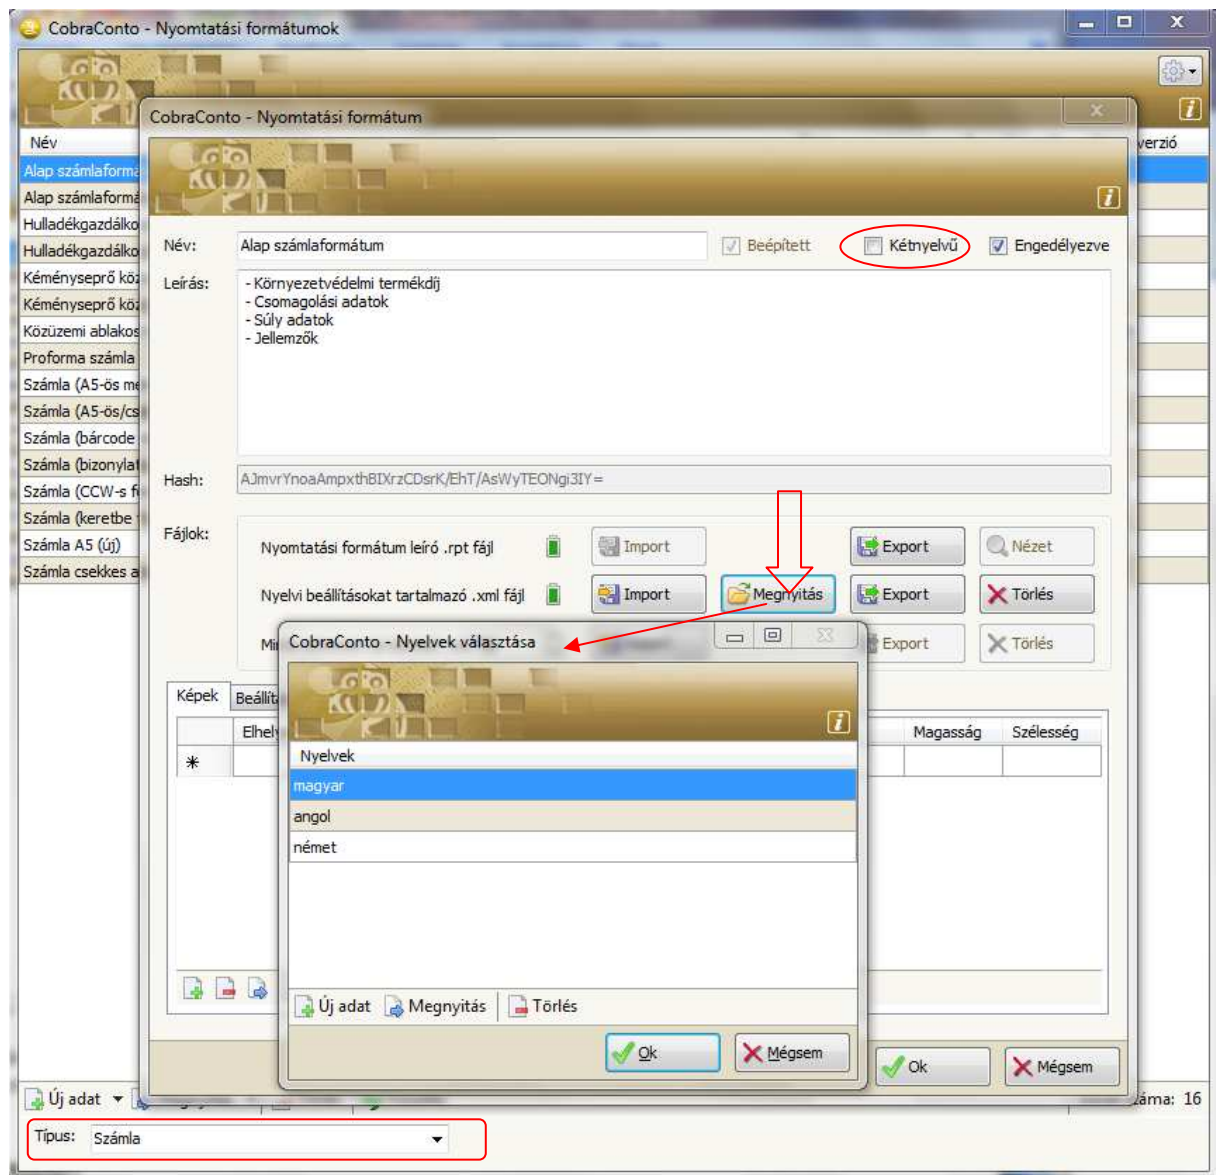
CobraConto - Nyomtatási formátumok

Név
Alap számlaforma
Alap számlaformá
Hulladékgazdálko
Hulladékgazdálko
Kéményseprő köz
Kéményseprő köz
Közüzemi ablakos
Proforma számla
Számla (A5-ös me
Számla (A5-ös/cs
Számla (bárcode
Számla (bizonylat
Számla (CCW-s f
Számla (keretbe
Számla A5 (új)
Számla csekkes a

verzió

CobraConto - Nyomtatási formátum

Név: Alap számlaformátum
Beépített
Kétnyelvű
Engedélyezve

Leírás:
- Környezetvédelmi termékdíj
- Csomagolási adatok
- Súly adatok
- Jellemzők

Hash: AJmvrYnoaAmpxthBIXrzCDsrK/EhT/AsWyTEONgi3IY=

Fájlok:
Nyomtatási formátum leíró .rpt fájl
Import
Export
Nézet
Nyelvi beállításokat tartalmazó .xml fájl
Import
Megnyitás
Export
Törlés
Mi
Export
Törlés

Képek
Beállít
Elhely
Magasság
Szélesség

CobraConto - Nyelvek választása
Nyelvek
magyar
angol
német
Új adat
Megnyitás
Törlés
Ok
Mégsem

Ok
Mégsem

Új adat
záma: 16

Típus: Számla